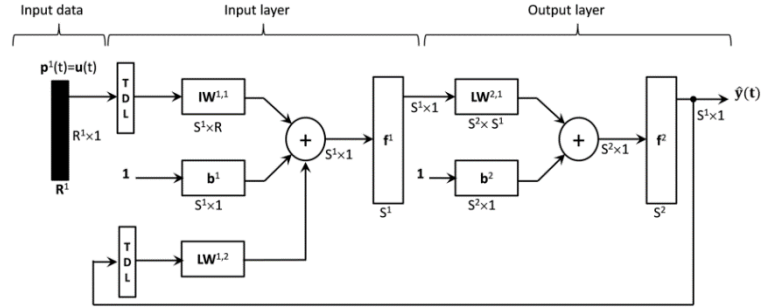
Input data

Input layer

Output layer

$\mathbf{p}^1(t)=\mathbf{u}(t)$

T
D
L

$R^1\times1$

$\mathbf{R}^1$

$\mathbf{IW}^{1,1}$

$S^1\times R$

1

$\mathbf{b}^1$

$S^1\times1$

+

$S^1\times1$

$\mathbf{f}^1$

$S^1$

$S^1\times1$

$\mathbf{LW}^{2,1}$

$S^2\times S^1$

1

$\mathbf{b}^2$

$S^2\times1$

+

$S^2\times1$

$\mathbf{f}^2$

$S^2$

$\hat{\mathbf{y}}(\mathbf{t})$

$S^1\times1$

T
D
L

$\mathbf{LW}^{1,2}$